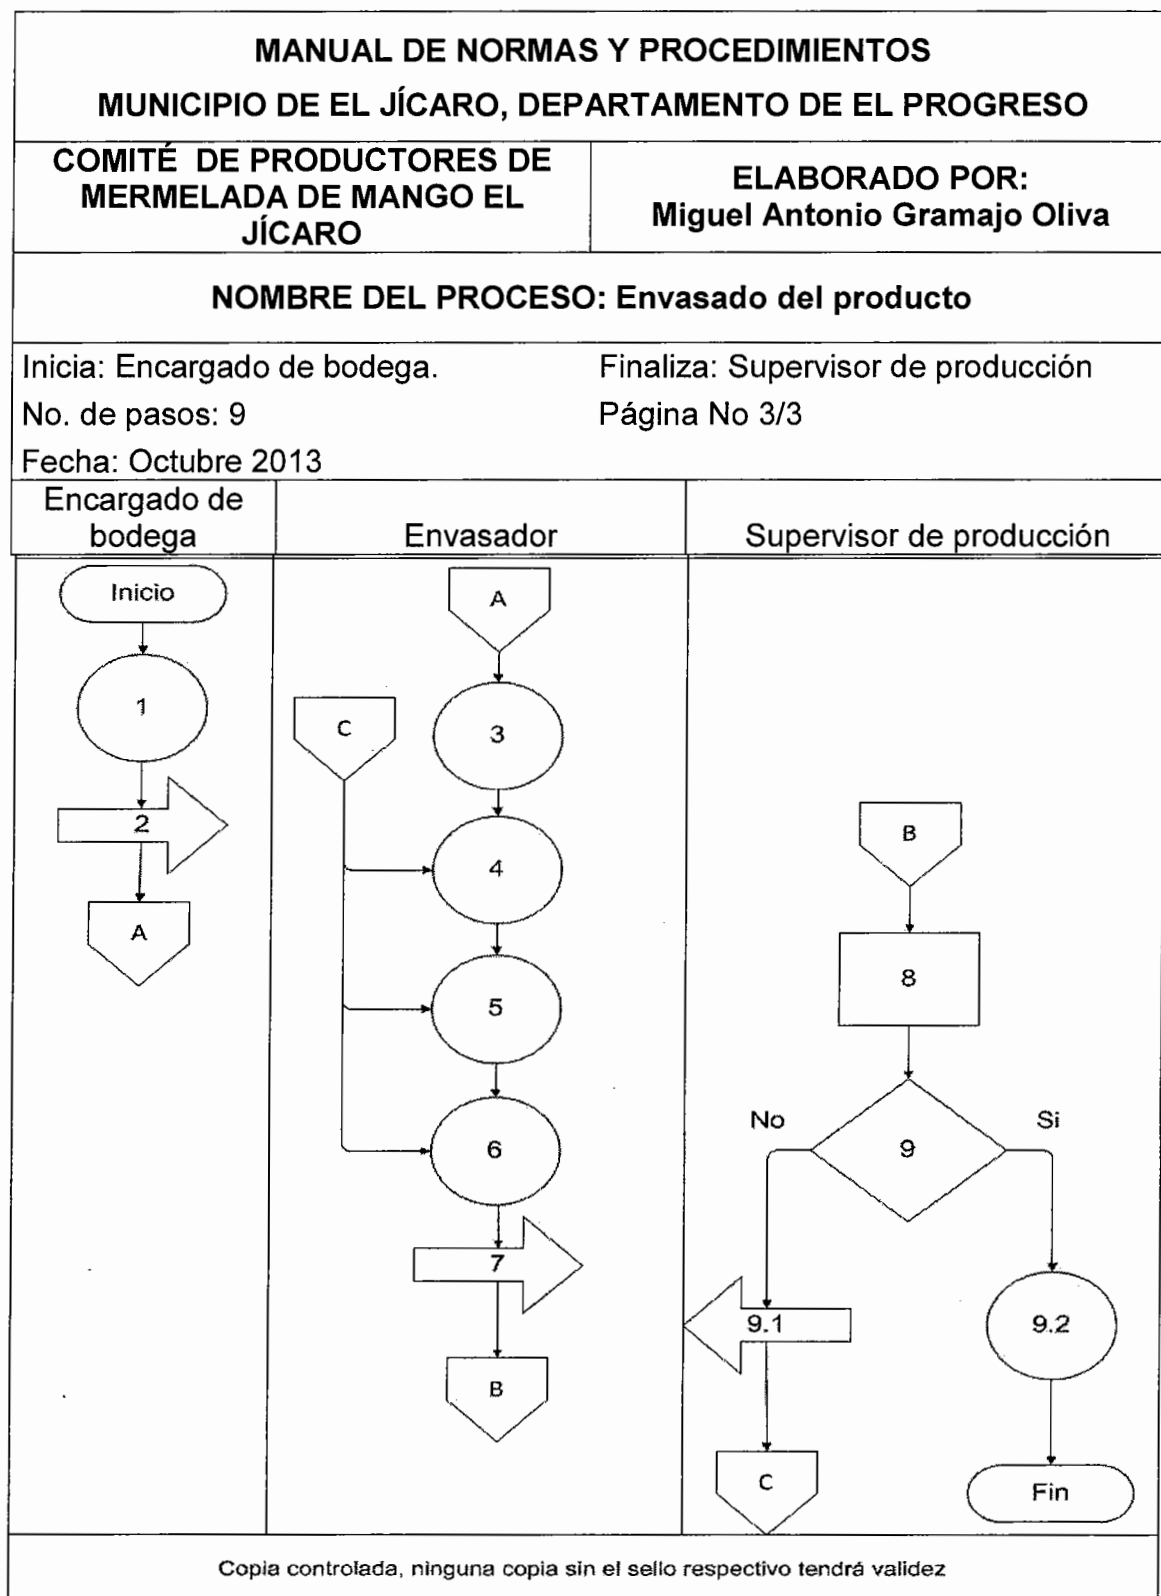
MANUAL DE NORMAS Y PROCEDIMIENTOS
MUNICIPIO DE EL JÍCARO, DEPARTAMENTO DE EL PROGRESO

| COMITÉ DE PRODUCTORES DE MERMELADA DE MANGO EL JÍCARO | ELABORADO POR: Miguel Antonio Gramajo Oliva |
|---|---|

NOMBRE DEL PROCESO: Envasado del producto

Inicia: Encargado de bodega.
Finaliza: Supervisor de producción
No. de pasos: 9
Página No 3/3
Fecha: Octubre 2013

| Encargado de bodega | Envasador | Supervisor de producción |
|---|---|---|

Inicio
1
2
A

A
C
3
4
5
6
7
B

B
8
No
9
Si
9.1
9.2
C
Fin

Copia controlada, ninguna copia sin el sello respectivo tendrá validez